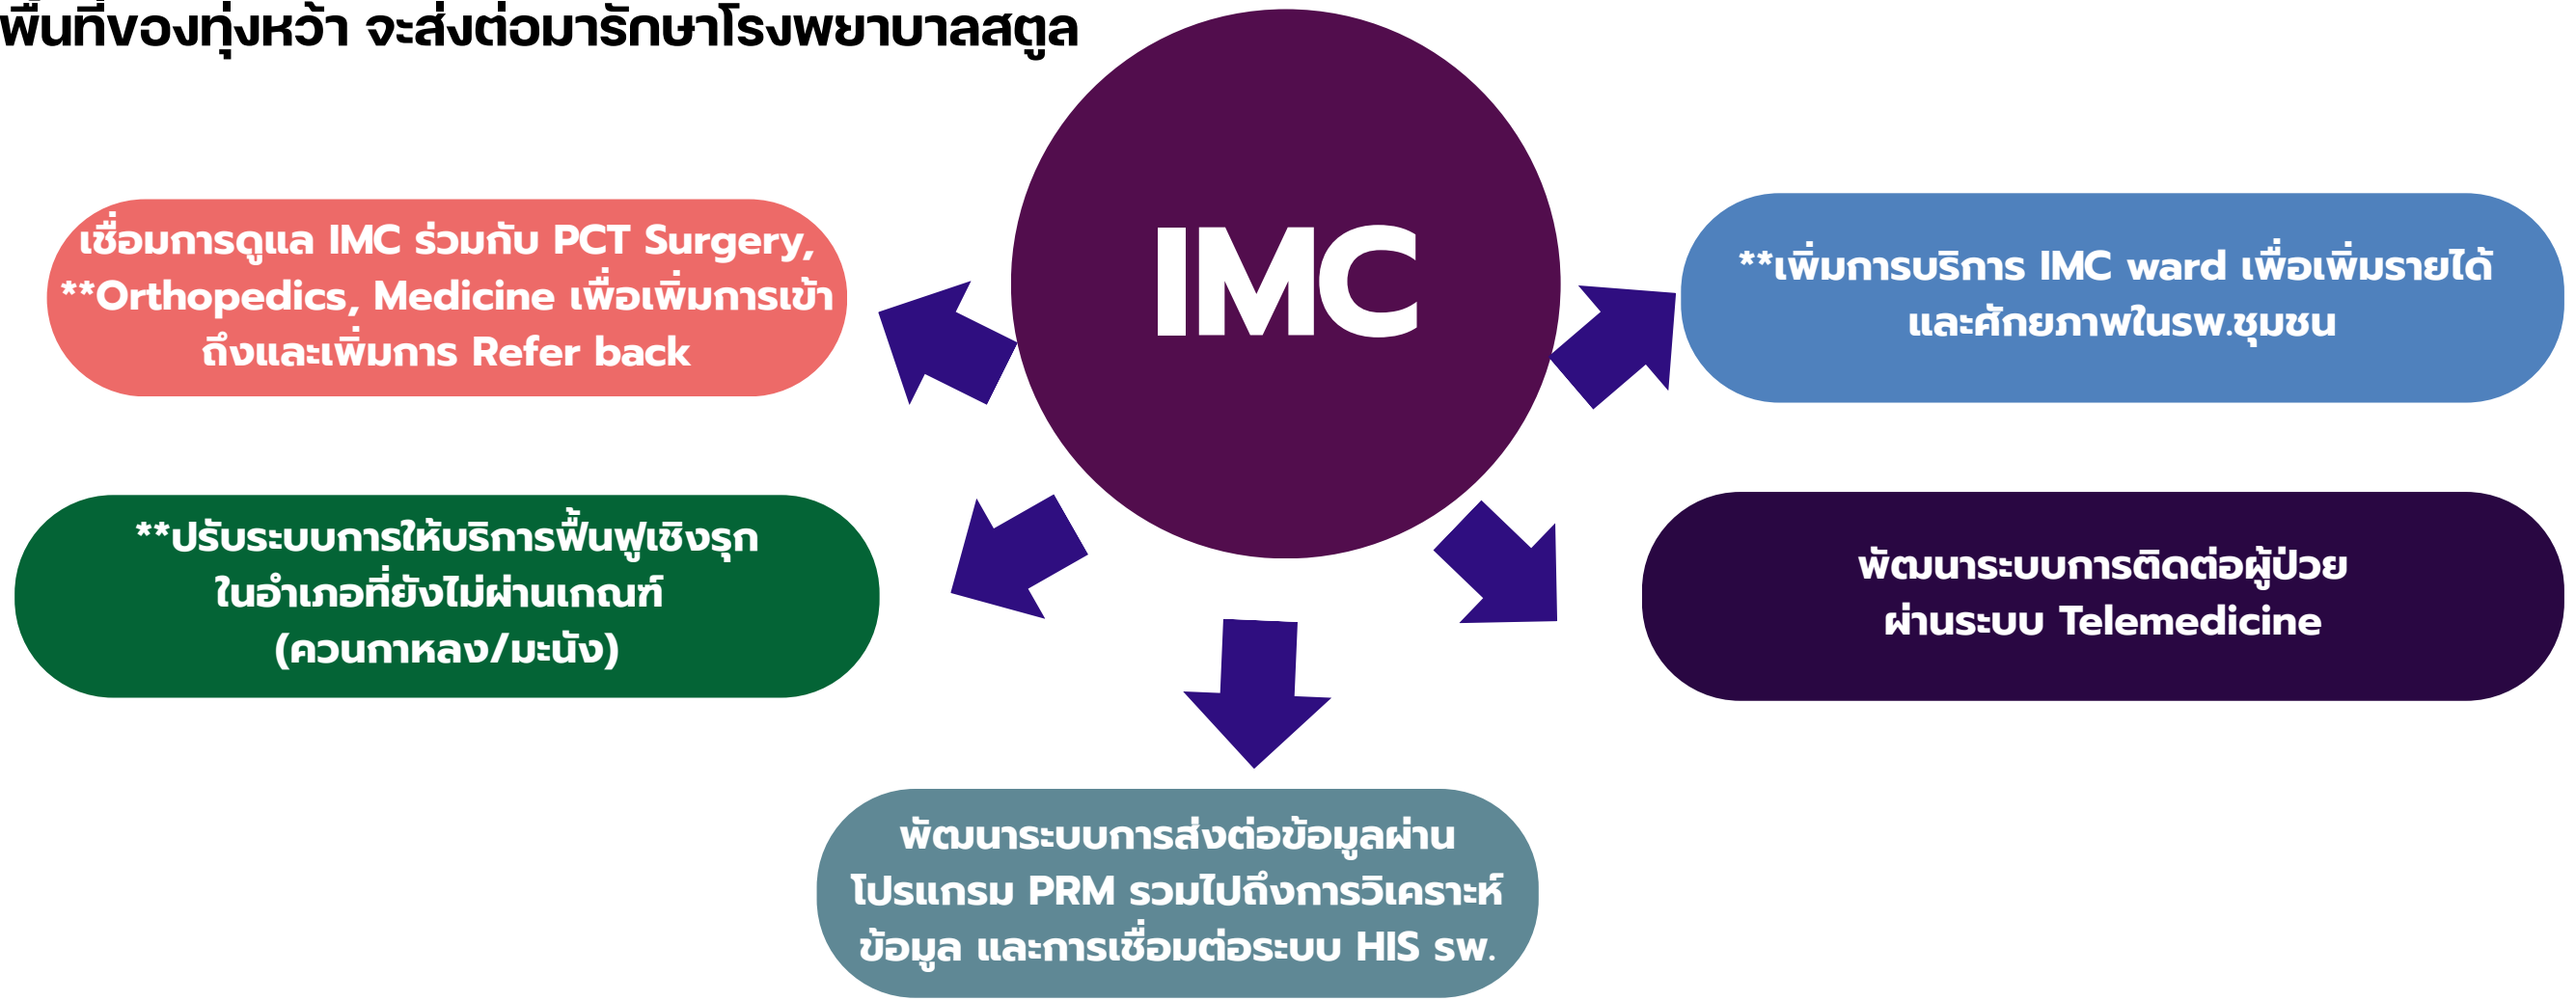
พื้นที่ของทุ่งหว้า จะส่งต่อมารักษาโรงพยาบาลสตูล

IMC

เชื่อมการดูแล IMC ร่วมกับ PCT Surgery, **Orthopedics, Medicine เพื่อเพิ่มการเข้าถึงและเพิ่มการ Refer back

**เพิ่มการบริการ IMC ward เพื่อเพิ่มรายได้และศักยภาพในรพ.ชุมชน

**ปรับระบบการให้บริการฟื้นฟูเชิงรุก ในอำเภอที่ยังไม่ผ่านเกณฑ์ (ควนกาหลง/มะนัง)

พัฒนาระบบการติดต่อผู้ป่วย ผ่านระบบ Telemedicine

พัฒนาระบบการส่งต่อข้อมูลผ่านโปรแกรม PRM รวมไปถึงการวิเคราะห์ข้อมูล และการเชื่อมต่อระบบ HIS รพ.